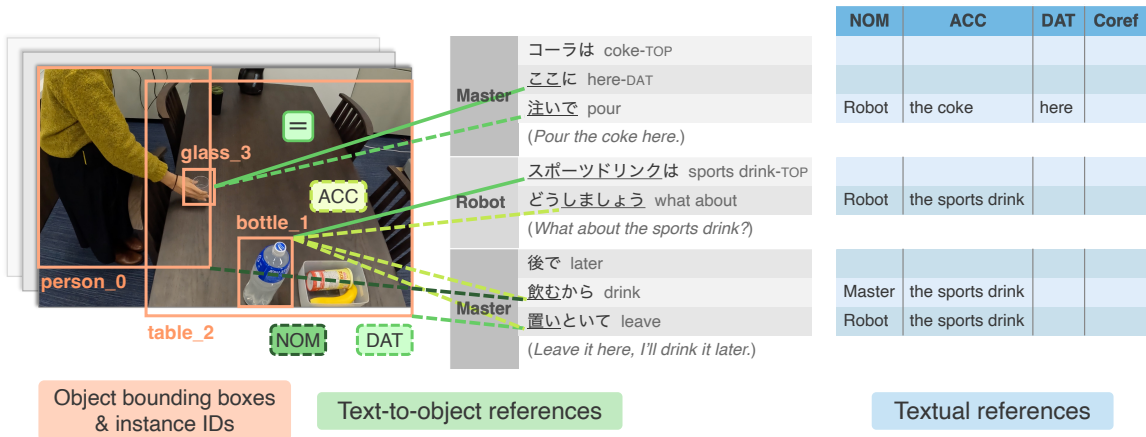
glass_3
=
ACC
bottle_1
person_0
table_2
NOM
DAT

Master
コーラは coke-TOP
ここに here-DAT
注いで pour
(*Pour the coke here.*)

Robot
スポーツドリンクは sports drink-TOP
どうしましょう what about
(*What about the sports drink?*)

Master
後で later
飲むから drink
置いといて leave
(*Leave it here, I'll drink it later.*)

| NOM | ACC | DAT | Coref |
|---|---|---|---|
| | | | |
| | | | |
| Robot | the coke | here | |

| | | | |
|---|---|---|---|
| | | | |
| Robot | the sports drink | | |

| | | | |
|---|---|---|---|
| | | | |
| Master | the sports drink | | |
| Robot | the sports drink | | |

Object bounding boxes & instance IDs

Text-to-object references

Textual references